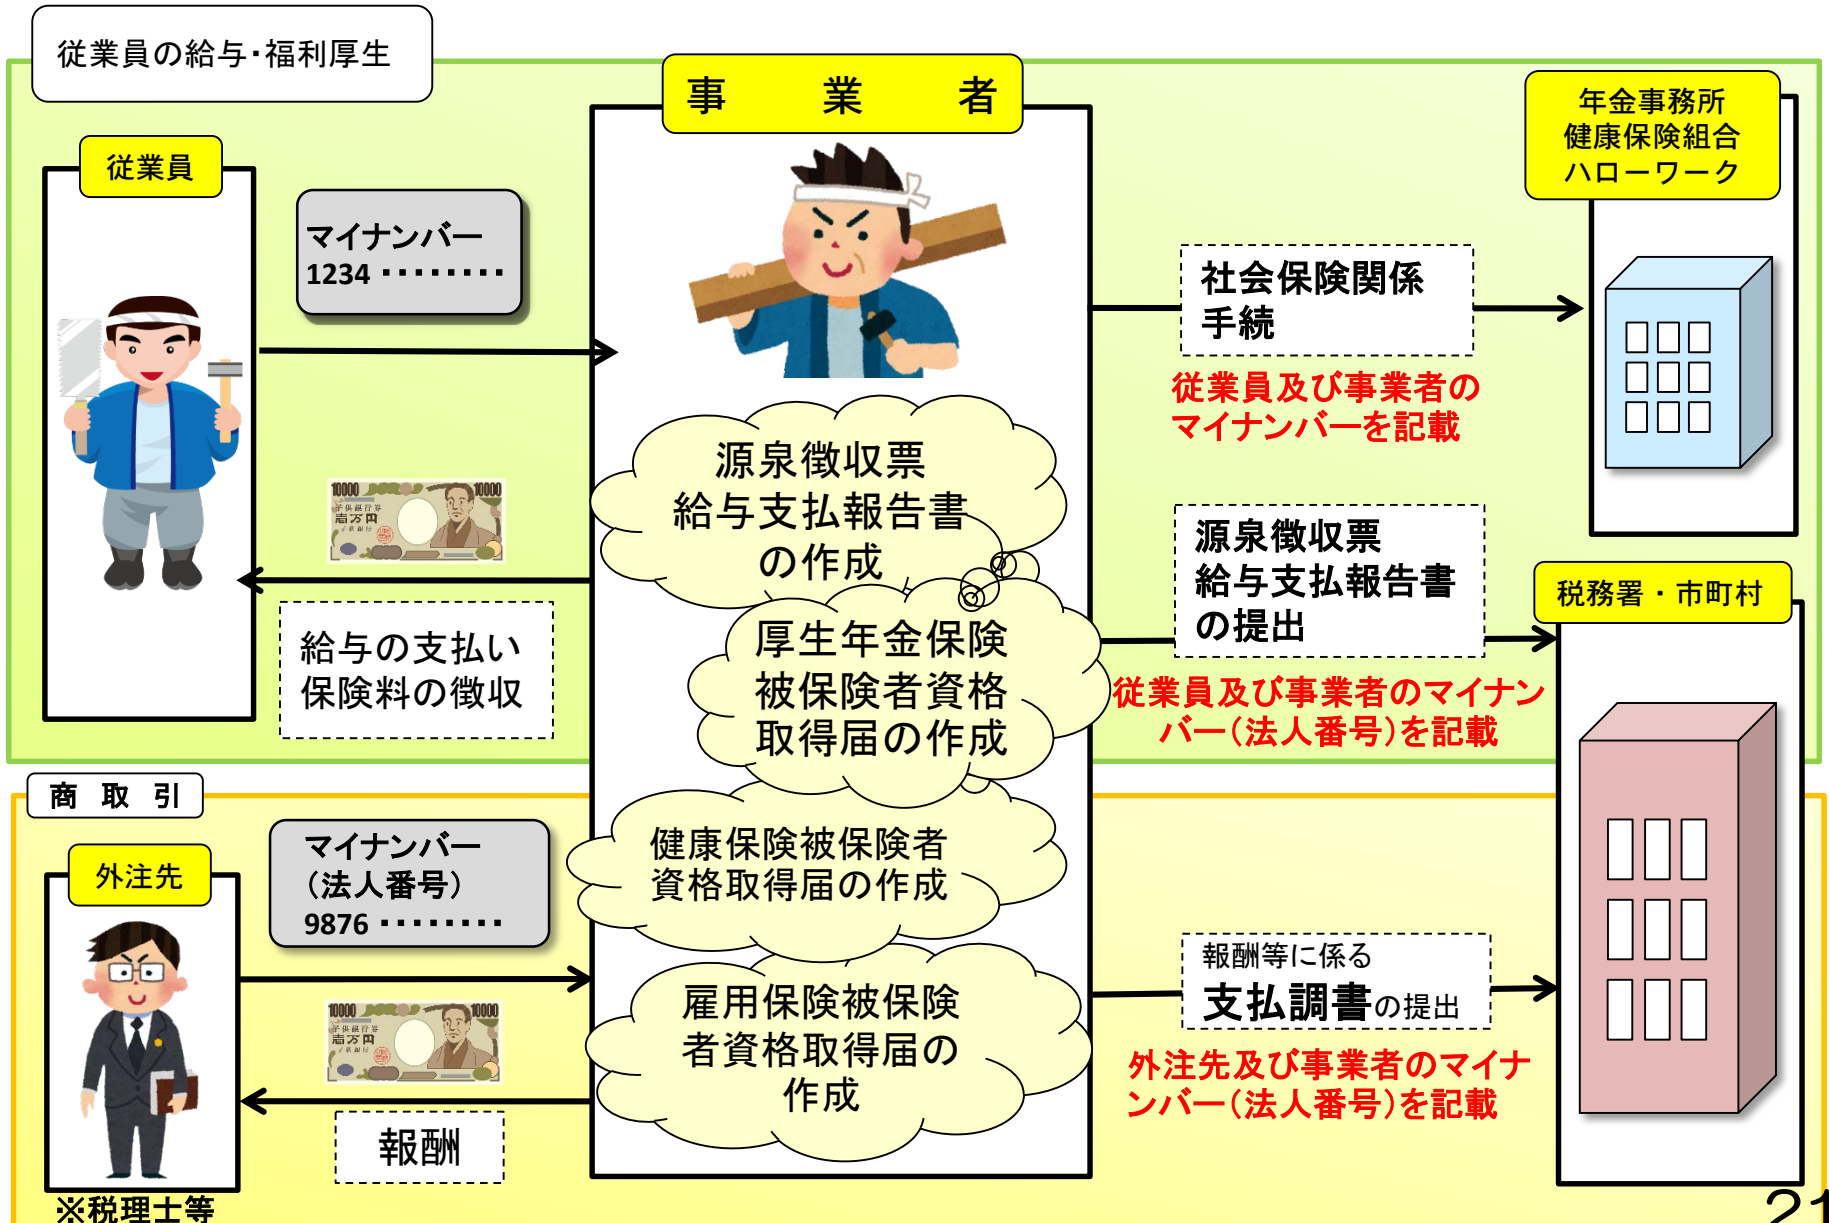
従業員の給与・福利厚生

事　業　者

年金事務所
健康保険組合
ハローワーク

従業員

マイナンバー
1234 ・・・・・・・・

社会保険関係
手続

従業員及び事業者のマイナンバーを記載

源泉徴収票
給与支払報告書
の作成

10000 10000

源泉徴収票
給与支払報告書
の提出

税務署・市町村

厚生年金保険
被保険者資格
取得届の作成

給与の支払い
保険料の徴収

従業員及び事業者のマイナンバー(法人番号)を記載

商　取　引

健康保険被保険者
資格取得届の作成

外注先

マイナンバー
(法人番号)
9876 ・・・・・・・・

報酬等に係る
支払調書の提出

雇用保険被保険者資格取得届の作成

10000 10000

外注先及び事業者のマイナンバー(法人番号)を記載

報酬

※税理士等

21